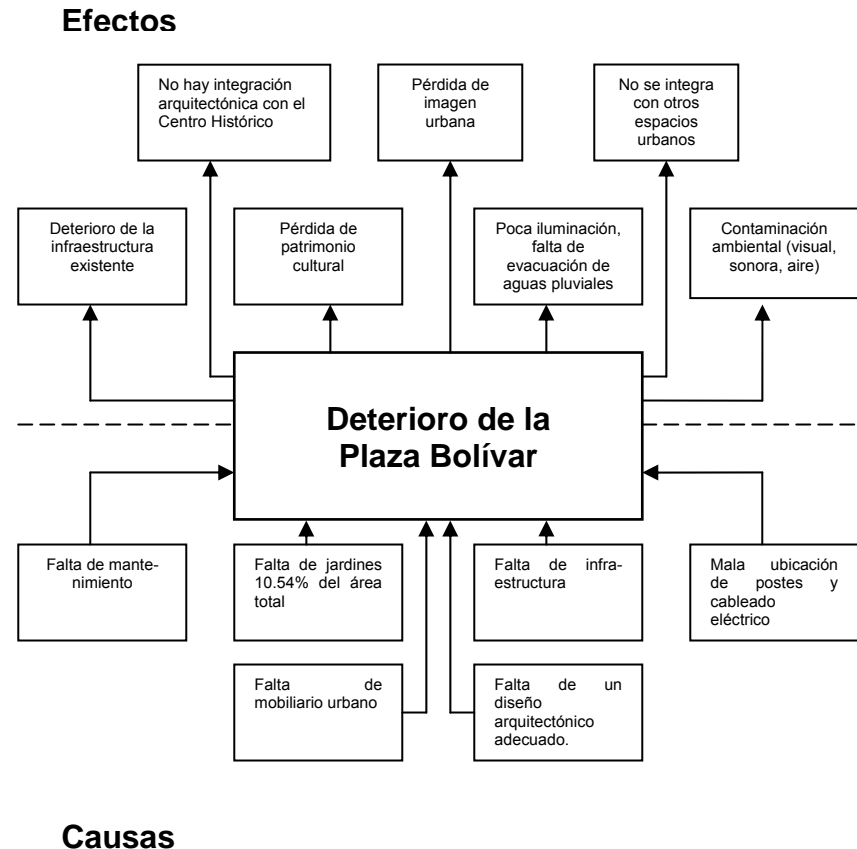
Efectos

No hay integración arquitectónica con el Centro Histórico

Pérdida de imagen urbana

No se integra con otros espacios urbanos

Deterioro de la infraestructura existente

Pérdida de patrimonio cultural

Poca iluminación, falta de evacuación de aguas pluviales

Contaminación ambiental (visual, sonora, aire)

Deterioro de la Plaza Bolívar

Falta de mantenimiento

Falta de jardines 10.54% del área total

Falta de infraestructura

Mala ubicación de postes y cableado eléctrico

Falta de mobiliario urbano

Falta de un diseño arquitectónico adecuado.

Causas